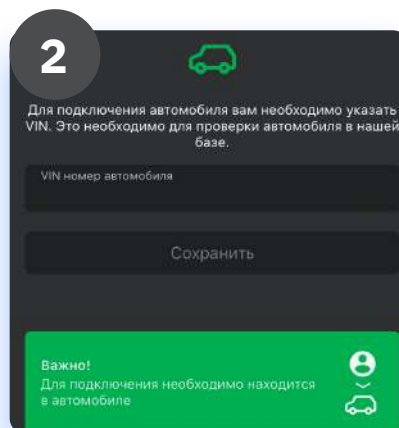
2

Для подключения автомобиля вам необходимо указать VIN. Это необходимо для проверки автомобиля в нашей базе.

VIN номер автомобиля

Сохранить

Важно!
Для подключения необходимо находится в автомобиле